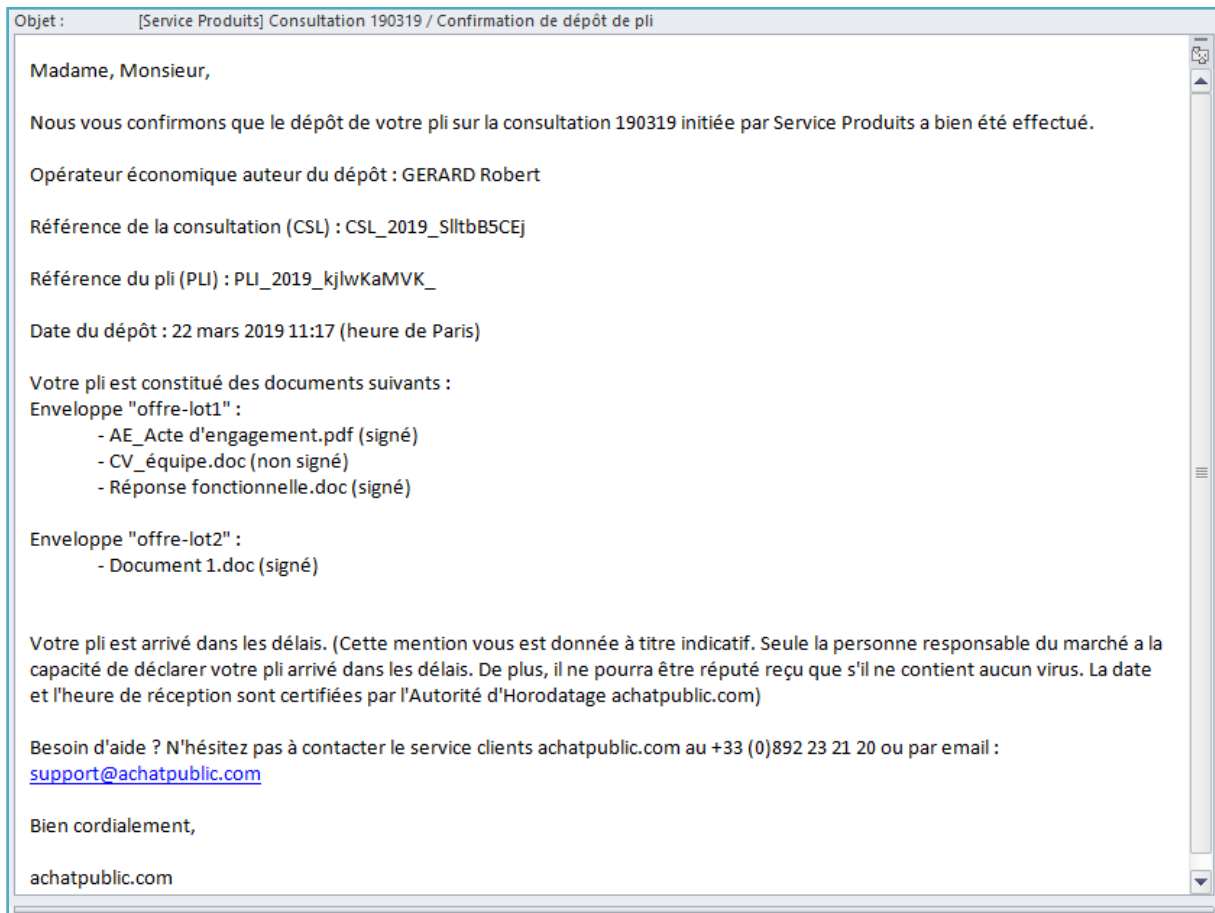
Objet : [Service Produits] Consultation 190319 / Confirmation de dépôt de pli

Madame, Monsieur,

Nous vous confirmons que le dépôt de votre pli sur la consultation 190319 initiée par Service Produits a bien été effectué.

Opérateur économique auteur du dépôt : GERARD Robert

Référence de la consultation (CSL) : CSL_2019_SlltbB5CEj

Référence du pli (PLI) : PLI_2019_kjlwKaMVK_

Date du dépôt : 22 mars 2019 11:17 (heure de Paris)

Votre pli est constitué des documents suivants :
Enveloppe "offre-lot1" :
- AE_Acte d'engagement.pdf (signé)
- CV_équipe.doc (non signé)
- Réponse fonctionnelle.doc (signé)

Enveloppe "offre-lot2" :
- Document 1.doc (signé)

Votre pli est arrivé dans les délais. (Cette mention vous est donnée à titre indicatif. Seule la personne responsable du marché a la capacité de déclarer votre pli arrivé dans les délais. De plus, il ne pourra être réputé reçu que s'il ne contient aucun virus. La date et l'heure de réception sont certifiées par l'Autorité d'Horodatage achatpublic.com)

Besoin d'aide ? N'hésitez pas à contacter le service clients achatpublic.com au +33 (0)892 23 21 20 ou par email :
support@achatpublic.com

Bien cordialement,

achatpublic.com